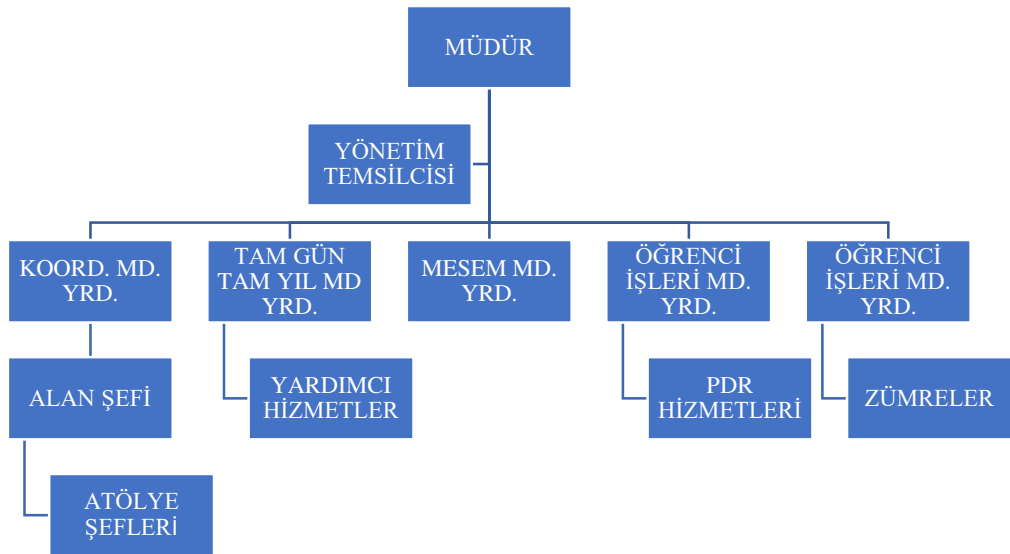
MÜDÜR

YÖNETİM TEMSİLCİSİ

KOORD. MD. YRD.

TAM GÜN TAM YIL MD YRD.

MESEM MD. YRD.

ÖĞRENCİ İŞLERİ MD. YRD.

ÖĞRENCİ İŞLERİ MD. YRD.

ALAN ŞEFİ

ATÖLYE ŞEFLERİ

YARDIMCI HİZMETLER

PDR HİZMETLERİ

ZÜMRELER